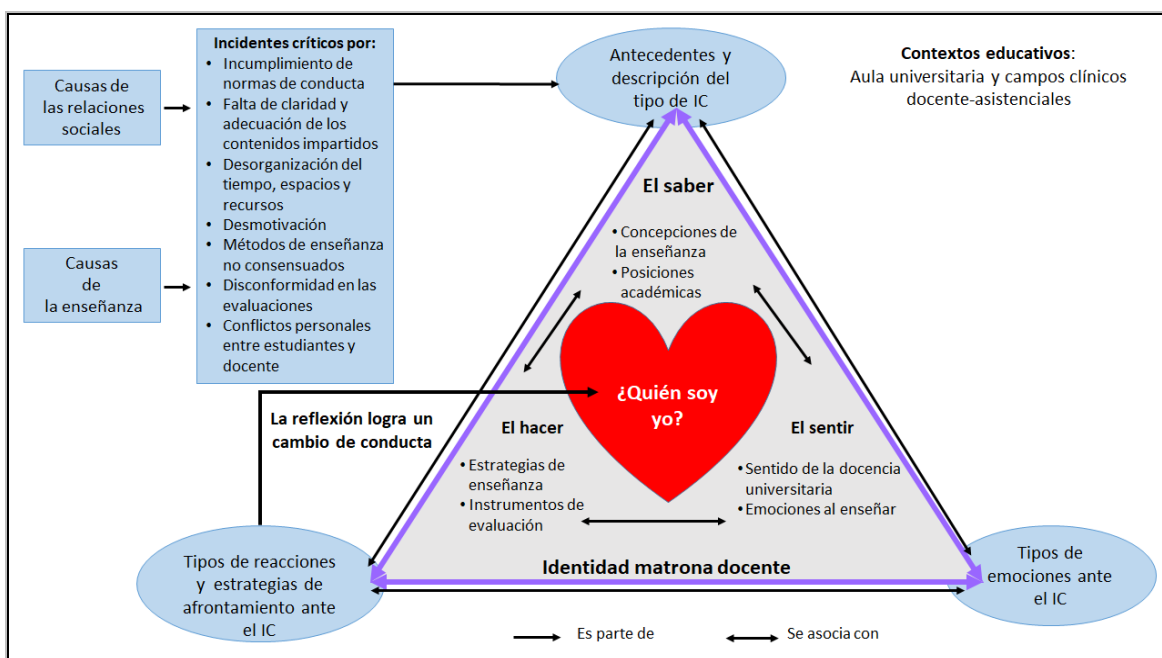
Causas de las relaciones sociales

Causas de la enseñanza

**Incidentes críticos por:**
- Incumplimiento de normas de conducta
- Falta de claridad y adecuación de los contenidos impartidos
- Desorganización del tiempo, espacios y recursos
- Desmotivación
- Métodos de enseñanza no consensuados
- Disconformidad en las evaluaciones
- Conflictos personales entre estudiantes y docente

Antecedentes y descripción del tipo de IC

**Contextos educativos**: Aula universitaria y campos clínicos docente-asistenciales

**El saber**
- Concepciones de la enseñanza
- Posiciones académicas

¿Quién soy yo?

**La reflexión logra un cambio de conducta**

**El hacer**
- Estrategias de enseñanza
- Instrumentos de evaluación

**El sentir**
- Sentido de la docencia universitaria
- Emociones al enseñar

**Identidad matrona docente**

Tipos de reacciones y estrategias de afrontamiento ante el IC

Tipos de emociones ante el IC

Es parte de

Se asocia con